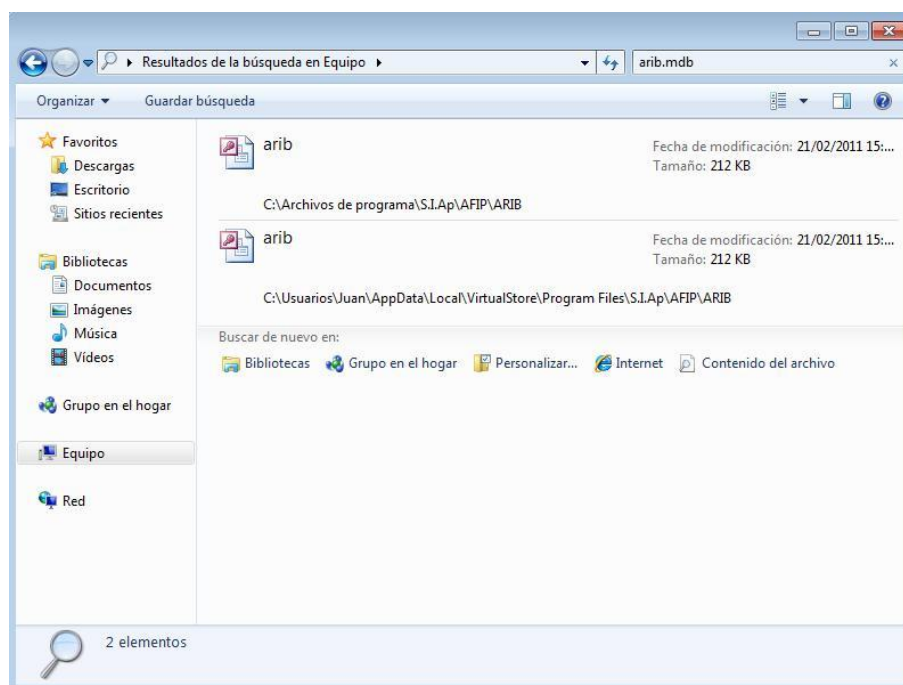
Resultados de la búsqueda en Equipo ▸

arib.mdb

Organizar ▾ Guardar búsqueda

Favoritos
Descargas
Escritorio
Sitios recientes

Bibliotecas
Documentos
Imágenes
Música
Vídeos

Grupo en el hogar

Equipo

Red

arib
Fecha de modificación: 21/02/2011 15:...
Tamaño: 212 KB
C:\Archivos de programa\S.I.Ap\AFIP\ARIB

arib
Fecha de modificación: 21/02/2011 15:...
Tamaño: 212 KB
C:\Usuarios\Juan\AppData\Local\VirtualStore\Program Files\S.I.Ap\AFIP\ARIB

Buscar de nuevo en:
Bibliotecas Grupo en el hogar Personalizar... Internet Contenido del archivo

2 elementos